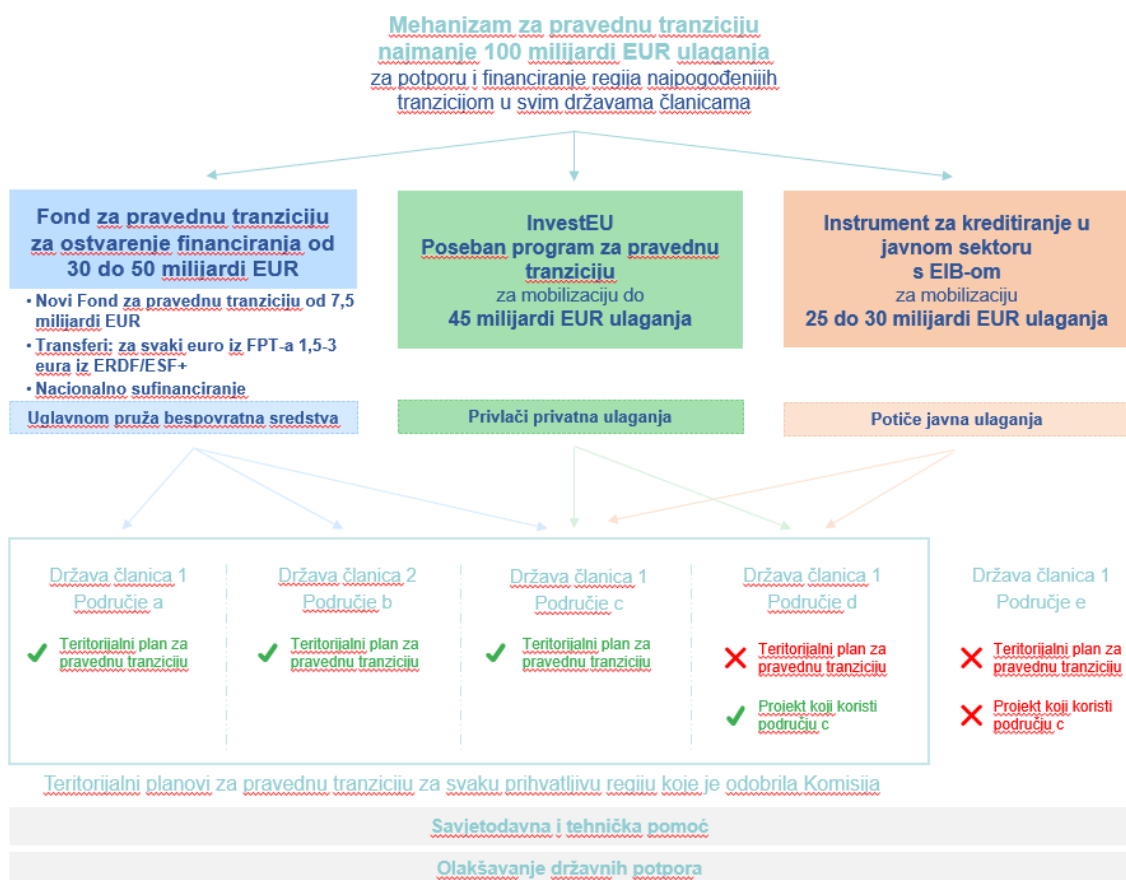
Mehanizam za pravednu tranziciju
najmanje 100 milijardi EUR ulaganja
za potporu i financiranje regija najpogođenijih tranzicijom u svim državama članicama

Fond za pravednu tranziciju za ostvarenje financiranja od 30 do 50 milijardi EUR

• Novi Fond za pravednu tranziciju od 7,5 milijardi EUR
• Transferi: za svaki euro iz FPT-a 1,5-3 eura iz ERDF/ESF+
• Nacionalno sufinanciranje

Uglavnom pruža bespovratna sredstva

InvestEU
Poseban program za pravednu tranziciju
za mobilizaciju do
45 milijardi EUR ulaganja

Privlači privatna ulaganja

Instrument za kreditiranje u javnom sektoru s EIB-om
za mobilizaciju
25 do 30 milijardi EUR ulaganja

Potiče javna ulaganja

Država članica 1
Područje a
Teritorijalni plan za pravednu tranziciju

Država članica 2
Područje b
Teritorijalni plan za pravednu tranziciju

Država članica 1
Područje c
Teritorijalni plan za pravednu tranziciju

Država članica 1
Područje d
Teritorijalni plan za pravednu tranziciju
Projekt koji koristi području c

Država članica 1
Područje e
Teritorijalni plan za pravednu tranziciju
Projekt koji koristi području c

Teritorijalni planovi za pravednu tranziciju za svaku prihvatljivu regiju koje je odobrila Komisija

Savjetodavna i tehnička pomoć

Olakšavanje državnih potpora